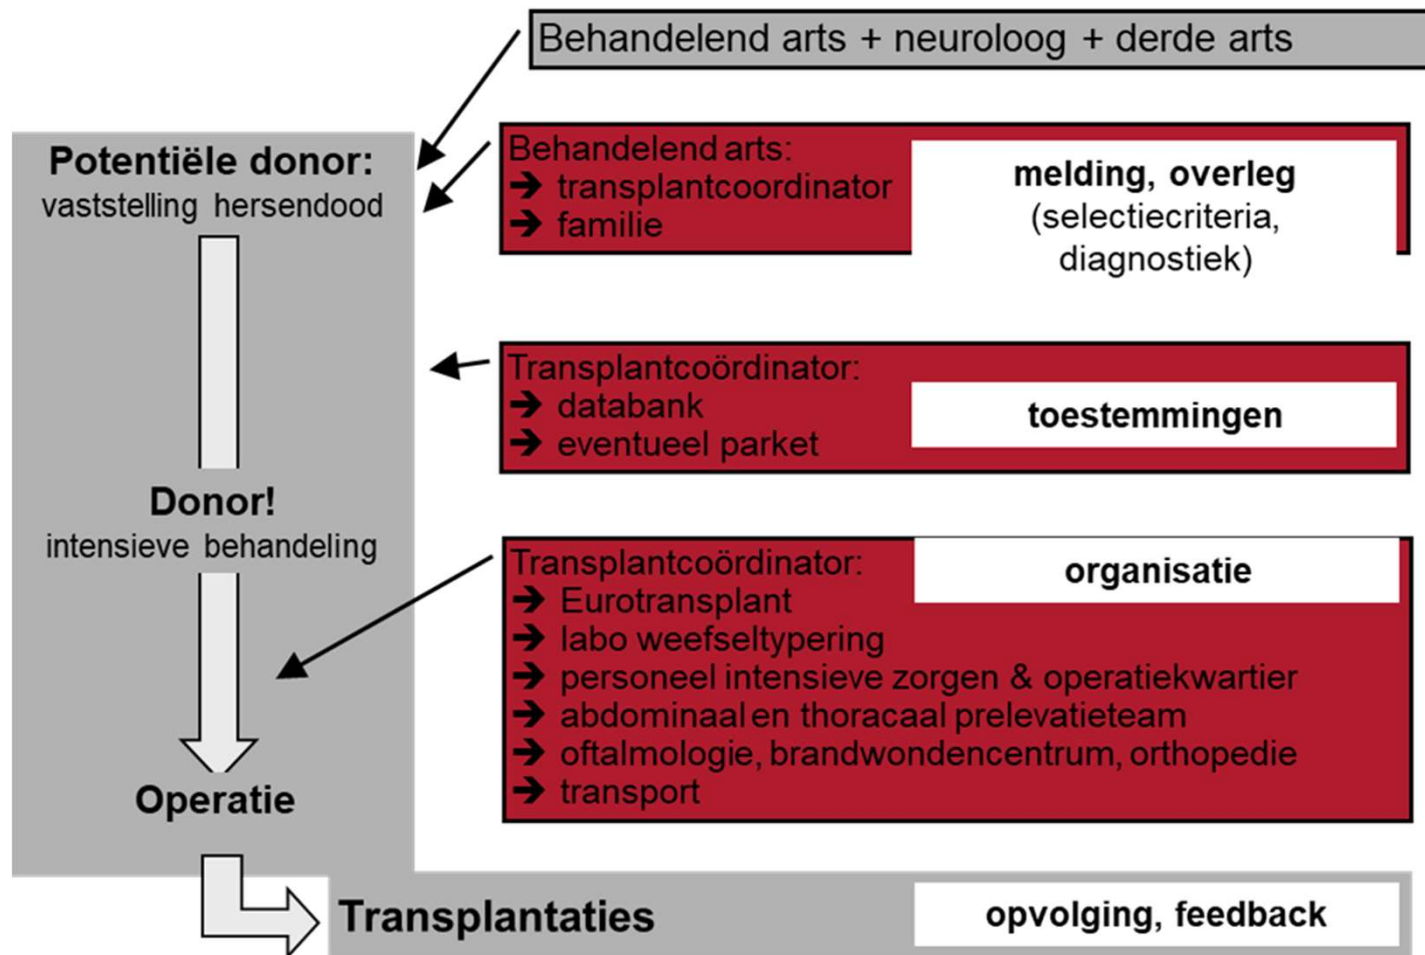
Behandelend arts + neuroloog + derde arts

Potentiële donor:
vaststelling hersendood

Behandelend arts:
➔ transplantcoordinator
➔ familie

melding, overleg
(selectiecriteria, diagnostiek)

Transplantcoördinator:
➔ databank
➔ eventueel parket

toestemmingen

Donor!
intensieve behandeling

Transplantcoördinator:
➔ Eurotransplant
➔ labo weefseltypering
➔ personeel intensieve zorgen & operatiekwartier
➔ abdominaal en thoracaal prelevatieteam
➔ oftalmologie, brandwondencentrum, orthopedie
➔ transport

organisatie

Operatie

Transplantaties

opvolging, feedback